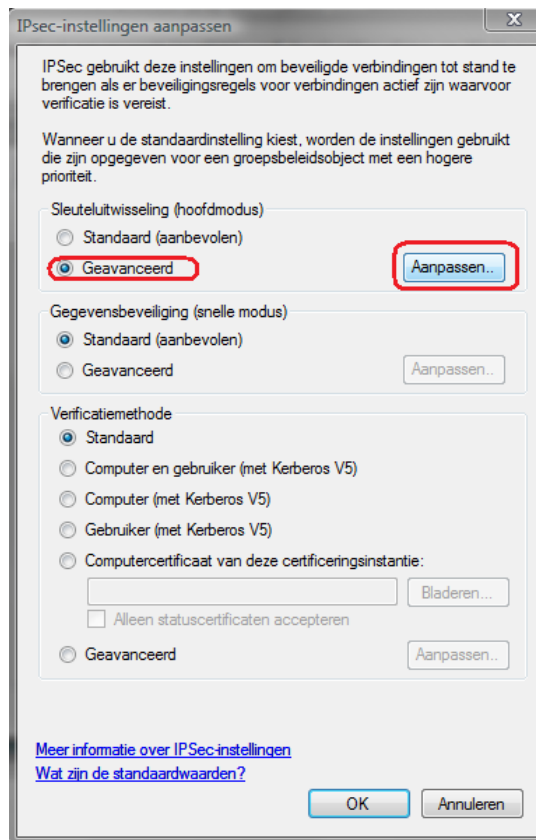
IPsec-instellingen aanpassen

X

IPSec gebruikt deze instellingen om beveiligde verbindingen tot stand te brengen als er beveiligingsregels voor verbindingen actief zijn waarvoor verificatie is vereist.

Wanneer u de standaardinstelling kiest, worden de instellingen gebruikt die zijn opgegeven voor een groepsbeleidsobject met een hogere prioriteit.

Sleuteluitwisseling (hoofdmodus)

Standaard (aanbevolen)

Geavanceerd

Aanpassen..

Gegevensbeveiliging (snelle modus)

Standaard (aanbevolen)

Geavanceerd

Aanpassen..

Verificatiemethode

Standaard

Computer en gebruiker (met Kerberos V5)

Computer (met Kerberos V5)

Gebruiker (met Kerberos V5)

Computercertificaat van deze certificeringsinstantie:

Bladeren...

Alleen statuscertificaten accepteren

Geavanceerd

Aanpassen..

Meer informatie over IPSec-instellingen

Wat zijn de standaardwaarden?

OK

Annuleren